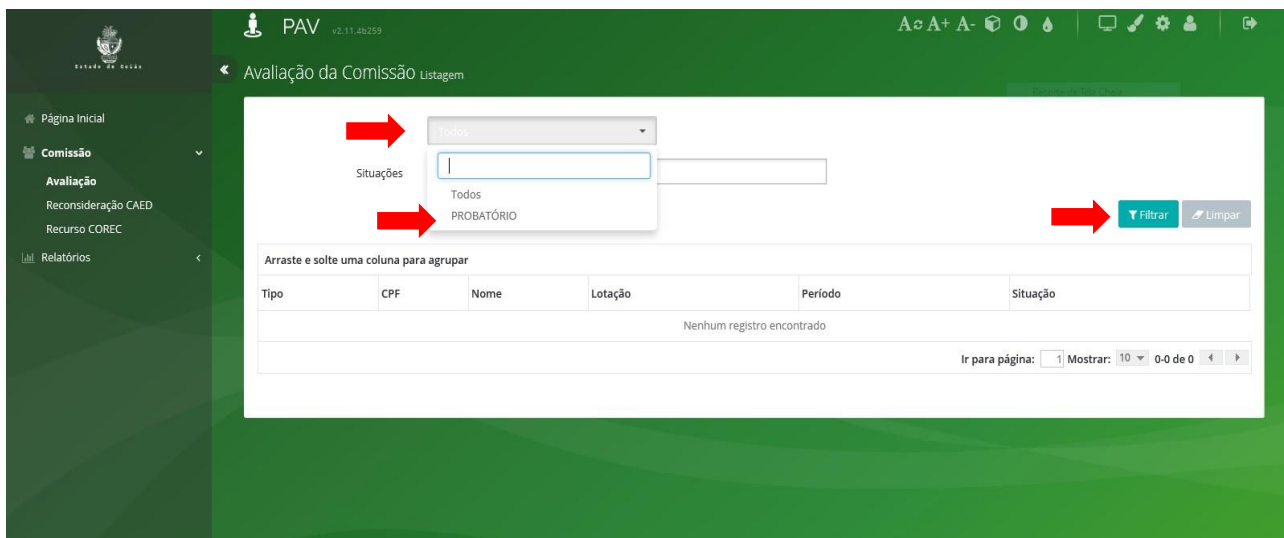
Estado de Goiás

PAV v2.11.46259

A A+ A-

Avaliação da Comissão Listagem

Página Inicial
Comissão
Avaliação
Reconsideração CAED
Recurso COREC
Relatórios

Todos

Situações

Todos
PROBATÓRIO

Filtrar
Limpar

Arraste e solte uma coluna para agrupar

| Tipo | CPF | Nome | Lotação | Período | Situação |
|---|---|---|---|---|---|
| Nenhum registro encontrado | | | | | |

Ir para página: 1 Mostrar: 10 0-0 de 0